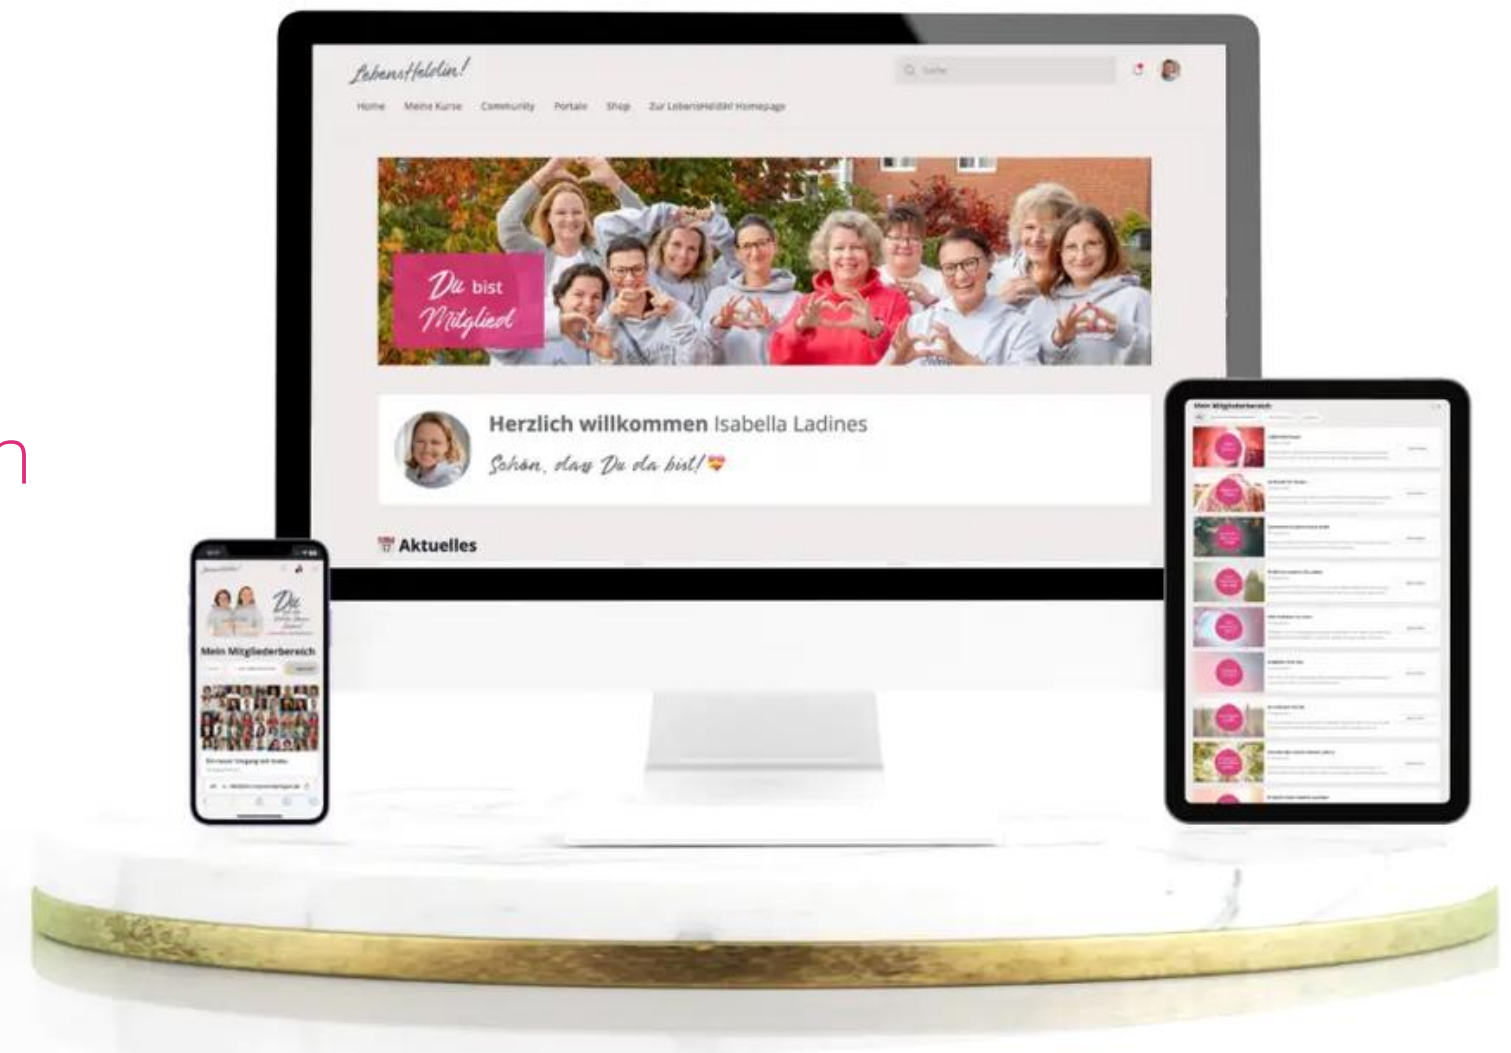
LebensHeldin!

Suche

Home Meine Kurse Community Portale Shop Zur LebensHeldin! Homepage

Du bist Mitglied

Herzlich willkommen Isabella Ladines

Schön, dass Du da bist!

Aktuelles

Mein Mitgliederbereich

Mein Mitgliederbereich

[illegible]